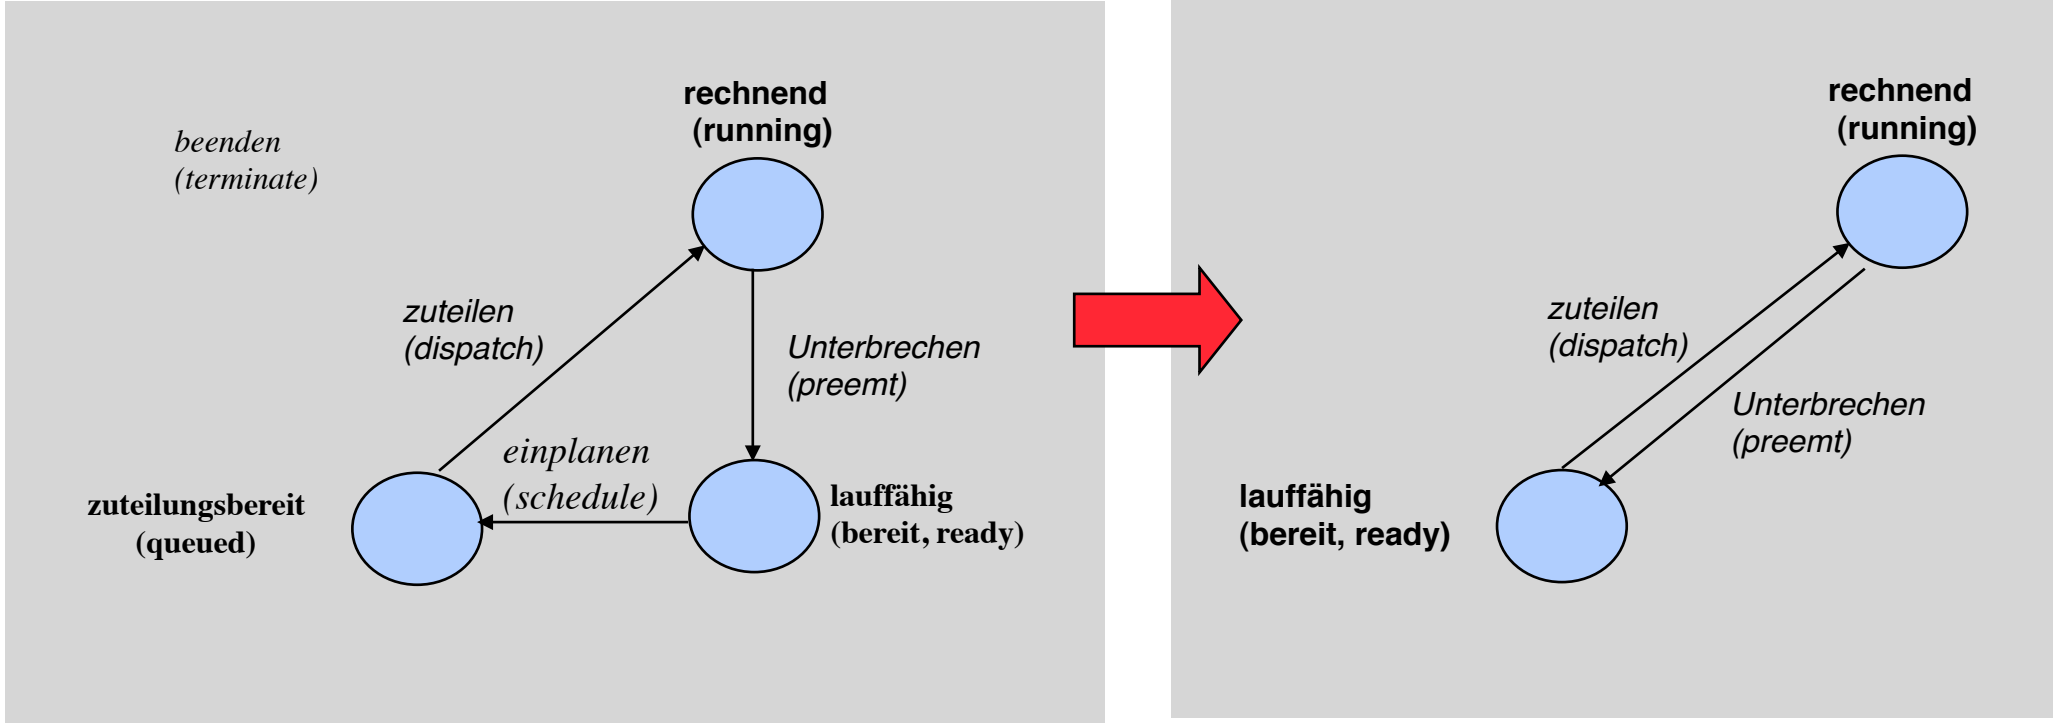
rechnend
(running)

beenden
(terminate)

zuteilen
(dispatch)

Unterbrechen
(preemt)

einplanen
(schedule)

zuteilungsbereit
(queued)

lauffähig
(bereit, ready)

rechnend
(running)

zuteilen
(dispatch)

Unterbrechen
(preemt)

lauffähig
(bereit, ready)